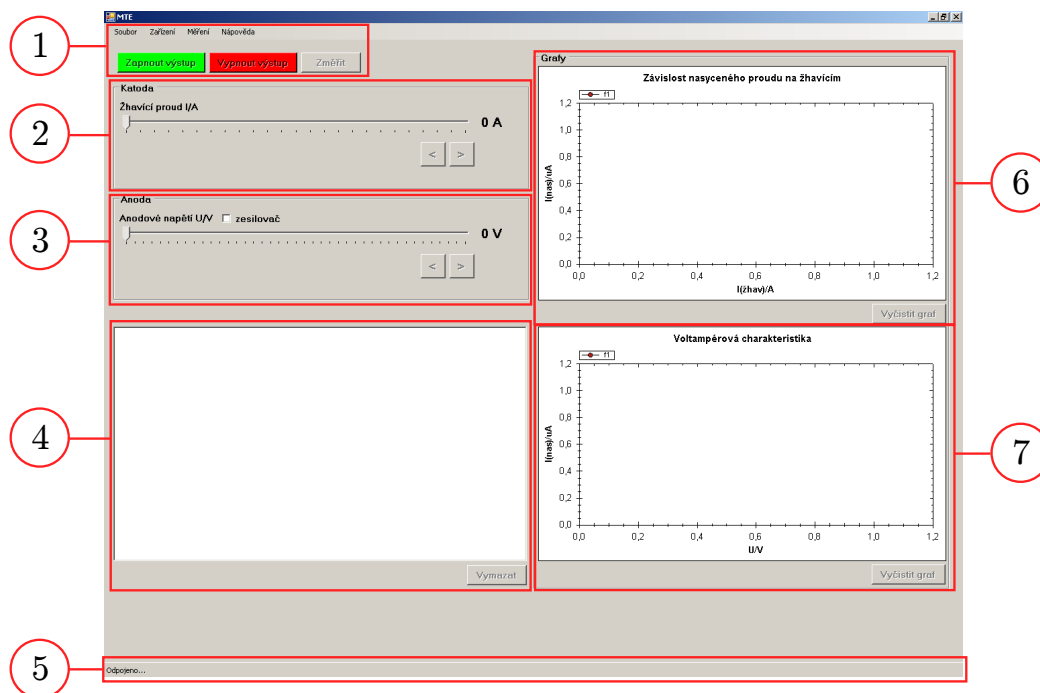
MTE

Soubor Zařízení Měření Nápověda

1

Zapnout výstup Vypnout výstup Změřit

2

Katoda

Žhavící proud I/A

0 A

< >

3

Anoda

Anodové napětí U/V ☐ zesilovač

0 V

< >

4

Vymazat

5

Odpojeno...

Grafy

6

Závislost nasyceného proudu na žhavicím

f1

I(nas)/uA

1,2
1,0
0,8
0,6
0,4
0,2
0,0

0,0 0,2 0,4 0,6 0,8 1,0 1,2

I(žhav)/A

Vyčistit graf

7

Voltampérová charakteristika

f1

I(nas)/uA

1,2
1,0
0,8
0,6
0,4
0,2
0,0

0,0 0,2 0,4 0,6 0,8 1,0 1,2

U/V

Vyčistit graf